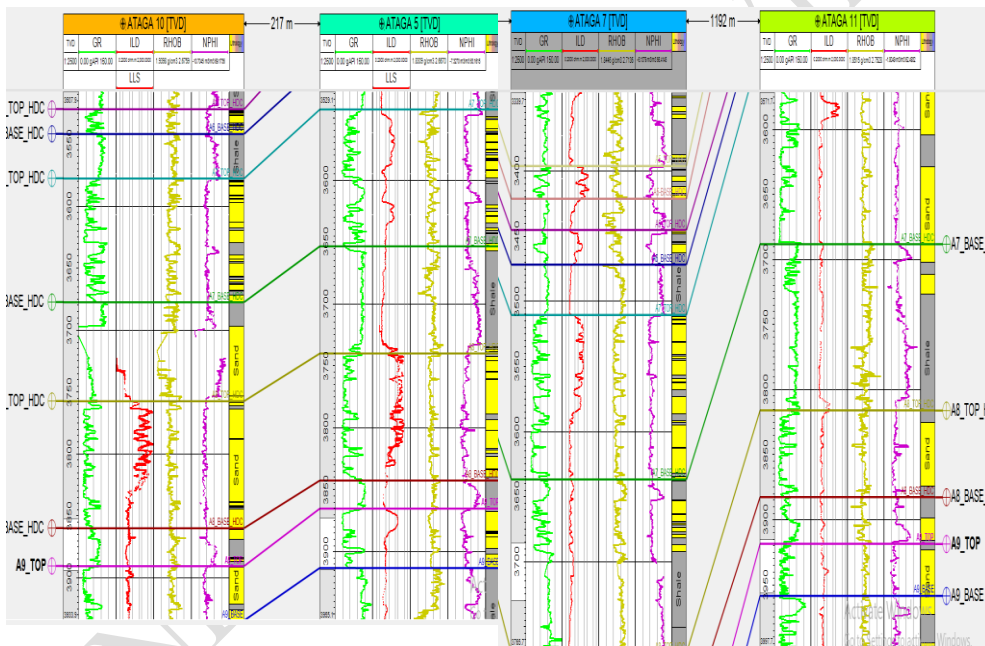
ATAGA 10 [TVD]
217 m
ATAGA 5 [TVD]
ATAGA 7 [TVD]
1192 m
ATAGA 11 [TVD]

TVD GR ILD RHOB NPHI
1:2500 0.00 gAPI 150.00
LLS

TVD GR ILD RHOB NPHI
1:2500 0.00 gAPI 150.00
LLS

TVD GR ILD RHOB NPHI
1:2500 0.00 gAPI 150.00

TVD GR ILD RHOB NPHI
1:2500 0.00 gAPI 150.00

_TOP_HDC
BASE_HDC
_TOP_HDC
BASE_HDC
_TOP_HDC
BASE_HDC
A9_TOP

3550
3600
3650
3700
3750
3800
3850
3900
Shale
Sand
Sand
Sand

3600
3650
3700
3750
3800
3850
3900
Shale

3400
3450
3500
3550
3600
3650
3700
Shale
Shale

3600
3650
3700
3750
3800
3850
3900
3950
Sand
Sand
Shale
Sand
Sand

A7_BASE_
A8_TOP_
A8_BASE_
A9_TOP
A9_BASE_

Activate Windows
Go to Settings to activate Windows.